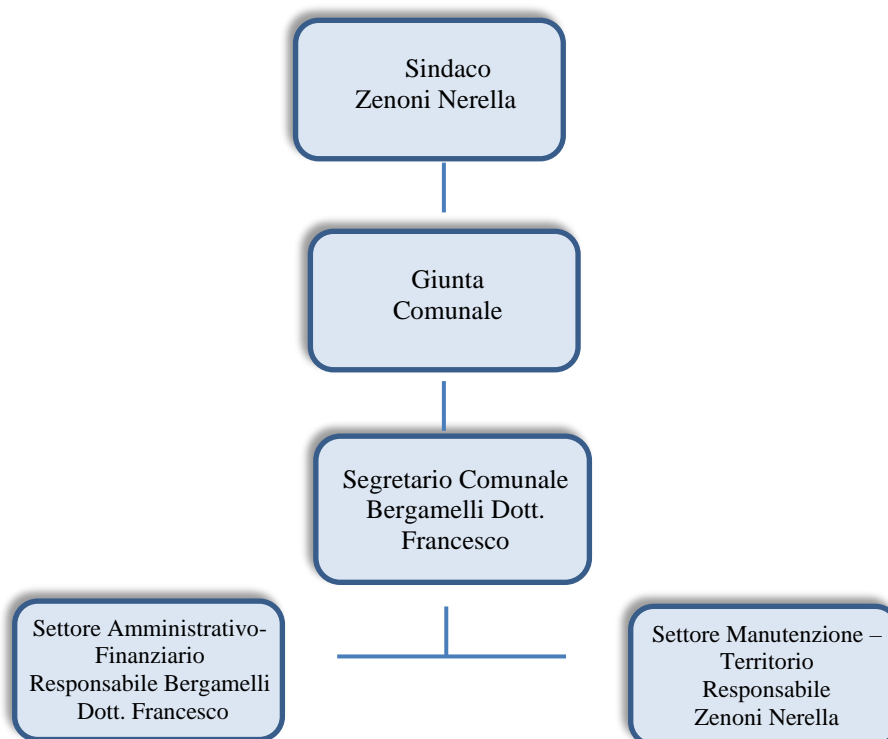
Sindaco
Zenoni Nerella

Giunta
Comunale

Segretario Comunale
Bergamelli Dott.
Francesco

Settore Amministrativo-
Finanziario
Responsabile Bergamelli
Dott. Francesco

Settore Manutenzione –
Territorio
Responsabile
Zenoni Nerella